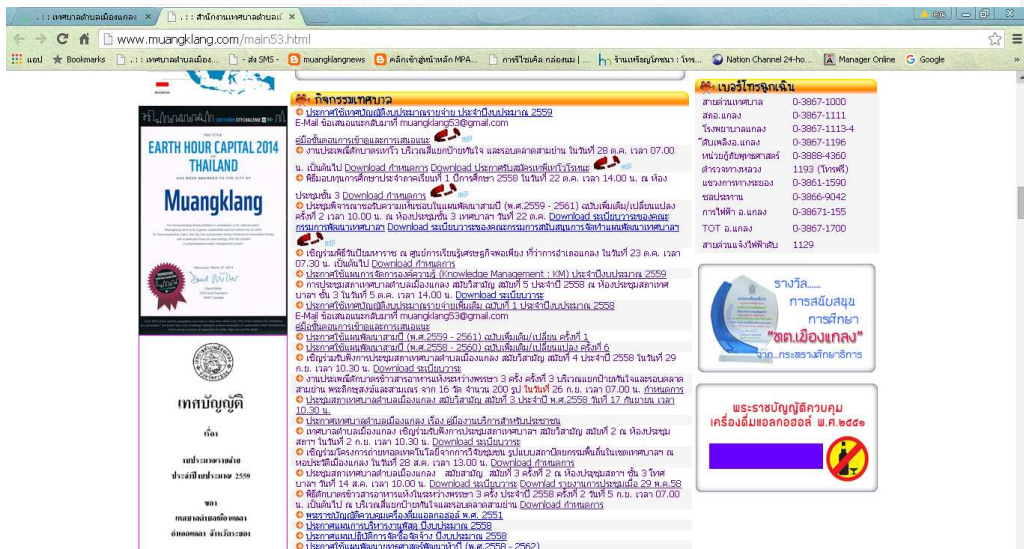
: : : เทศบาลตำบลเมืองแกลง ×
: : : สำนักงานเทศบาลตำบลเมื ×

www.muangklang.com/main53.html

แอป Bookmarks : : : เทศบาลตำบลเมือง... - ส่ง SMS - muangklangnews คลิกเข้าสู่หน้าหลัก MPA... การใช้ไฟล์ กล่องสแม | ... ร้านเหรียญโคชนา : โหร... Nation Channel 24-ho... Manager Online Google

กิจกรรมเทศบาล

ประกาศใช้แผนงบประมาณรายจ่าย ประจำปีงบประมาณ 2559
E-Mail ช่องเสนอแนะเทศบาล muangklang53@gmail.com
คู่มือขั้นตอนการเข้าและการเสนอแนะ
งานประเพณีลักนกระทงที่ว่า และรอบเส้นทางทาง ในวันที่ 28 ต.ค. เวลา 07.00 น. เป็นต้นไป Download กำหนดการ Download ประกาศรับสมัครเทพีนพมาศ
พิธีมอบทุนการศึกษาประจำภาคเรียนที่ 1 ปีการศึกษา 2558 ในวันที่ 22 ต.ค. เวลา 14.00 น. ณ ห้องประชุมชั้น 3 Download กำหนดการ
ประชุมพิจารณาร่างแผนพัฒนาสามปี (พ.ศ.2559 - 2561) ฉบับเพิ่มเติม/เปลี่ยนแปลง ครั้งที่ 2 เวลา 10.00 น. ณ ห้องประชุมชั้น 3 เทศบาลฯ วันที่ 22 ต.ค. Download ระเบียบวาระของคณะกรรมการพัฒนาเทศบาล Download ระเบียบวาระของคณะกรรมการสนับสนุนการจัดทำแผนพัฒนาเทศบาล
เชิญร่วมพิธีวันปิยมหาราช ณ ศูนย์การเรียนรู้เศรษฐกิจพอเพียง ที่ว่าการอำเภอแกลง ในวันที่ 23 ต.ค. เวลา 07.30 น. เป็นต้นไป Download กำหนดการ
ประกาศใช้แผนการจัดการองค์ความรู้ (Knowledge Management : KM) ประจำปีงบประมาณ 2559
การประชุมสภาเทศบาลตำบลเมืองแกลง สมัยวิสามัญ สมัยที่ 5 ประจำปี 2558 ณ ห้องประชุมสภาเทศบาลฯ ชั้น 3 ในวันที่ 5 ต.ค. เวลา 14.00 น. Download ระเบียบวาระ
ประกาศใช้แผนงบประมาณรายจ่ายเพิ่มเติม ฉบับที่ 1 ประจำปีงบประมาณ 2558
E-Mail ช่องเสนอแนะเทศบาล muangklang53@gmail.com
คู่มือขั้นตอนการเข้าและการเสนอแนะ
ประกาศใช้แผนพัฒนาสามปี (พ.ศ.2559 - 2561) ฉบับเพิ่มเติม/เปลี่ยน ครั้งที่ 1
ประกาศใช้แผนพัฒนาสามปี (พ.ศ.2558 - 2560) ฉบับเพิ่มเติม/เปลี่ยนแปลง ครั้งที่ 6
เชิญร่วมรับฟังการประชุมสภาเทศบาลตำบลเมืองแกลง สมัยวิสามัญ สมัยที่ 4 ประจำปี 2558 ในวันที่ 29 ก.ย. เวลา 10.30 น. Download ระเบียบวาระ
งานประเพณีสารทขนมข้าวสารอาหารแห้งพระราช 3 ครั้ง ครั้งที่ 3 บริเวณแยกป้ายทันใจและรอบตลาดสามย่าน พระภิกษุสงฆ์และสามเณร จาก 16 วัด จำนวน 200 รูป ในวันที่ 26 ก.ย. เวลา 07.00 น. กำหนดการ
ประชุมสภาเทศบาลตำบลเมืองแกลง สมัยวิสามัญ สมัยที่ 3 ประจำปี พ.ศ.2558 วันที่ 17 กันยายน เวลา 10.30 น.
ประกาศเทศบาลตำบลเมืองแกลง เรื่อง คู่มืองานบริการสำหรับประชาชน
เทศบาลตำบลเมืองแกลง เชิญร่วมรับฟังการประชุมสภาเทศบาล สมัยวิสามัญ สมัยที่ 2 ณ ห้องประชุมสภาฯ ในวันที่ 2 ก.ย. เวลา 10.30 น. Download ระเบียบวาระ
เชิญร่วมโครงการถ่ายทอดเทคโนโลยีจากการใช้ชุดชม รูปแบบสถาปัตยกรรมพื้นถิ่นในเขตเทศบาลฯ ณ หอประวัติเมืองแกลง ในวันที่ 28 ส.ค. เวลา 13.00 น. Download กำหนดการ
ประชุมสภาเทศบาลตำบลเมืองแกลง สมัยสามัญ สมัยที่ 3 ครั้งที่ 2 ณ ห้องประชุมสภาฯ ชั้น 3 ในวันที่ 14 ส.ค. เวลา 10.00 น. Download ระเบียบวาระ Download รายงานการประชุมเมื่อ 29 พ.ค.58
พิธีตักบาตรข้าวสารอาหารแห้งในพระราชพระราช 3 ครั้ง ประจำปี 2558 ครั้งที่ 2 วันที่ 5 ก.ย. เวลา 07.00 น. เป็นต้นไป ณ บริเวณแยกป้ายทันใจและรอบตลาดสามย่าน Download กำหนดการ
พระราชบัญญัติควบคุมเครื่องดื่มแอลกอฮอล์ พ.ศ. 2551
ประกาศแผนการบริหารงานพัสดุ ปีงบประมาณ 2558
ประกาศแผนปฏิบัติการจัดซื้อจัดจ้าง ปีงบประมาณ 2558
ประกาศใช้แผนพัฒนายุทธศาสตร์พัฒนาสามปี (พ.ศ.2558 - 2562)

เบอร์โทรฉุกเฉิน

| | |
|---|---|
| สายด่วนเทศบาล | 0-3867-1000 |
| สอต.แกลง | 0-3867-1111 |
| โรงพยาบาลแกลง | 0-3867-1113-4 |
| สถานีเพลิง อ.แกลง | 0-3867-1196 |
| หน่วยกู้ภัยพุทธศาสตร์ | 0-3888-4360 |
| ตำรวจทางหลวง | 1193 (โทรฟรี) |
| แขวงการทางระยอง | 0-3861-1590 |
| ชลประทาน | 0-3866-9042 |
| การไฟฟ้า อ.แกลง | 0-3867-1155 |
| TOT อ.แกลง | 0-3867-1700 |
| สายด่วนแจ้งไฟฟ้าดับ | 1129 |

EARTH HOUR CAPITAL 2014 THAILAND
Muangklang

เทศบัญญัติ
เรื่อง
งบประมาณรายจ่าย ประจำปีงบประมาณ 2559
ของ
เทศบาลตำบลเมืองแกลง
อำเภอแกลง จังหวัดระยอง

รางวัล......
การสนับสนุน
การศึกษา
"ทต.เมืองแกลง"
จาก...กระทรวงศึกษาธิการ

พระราชบัญญัติควบคุม
เครื่องดื่มแอลกอฮอล์ พ.ศ.๒๕๕๑